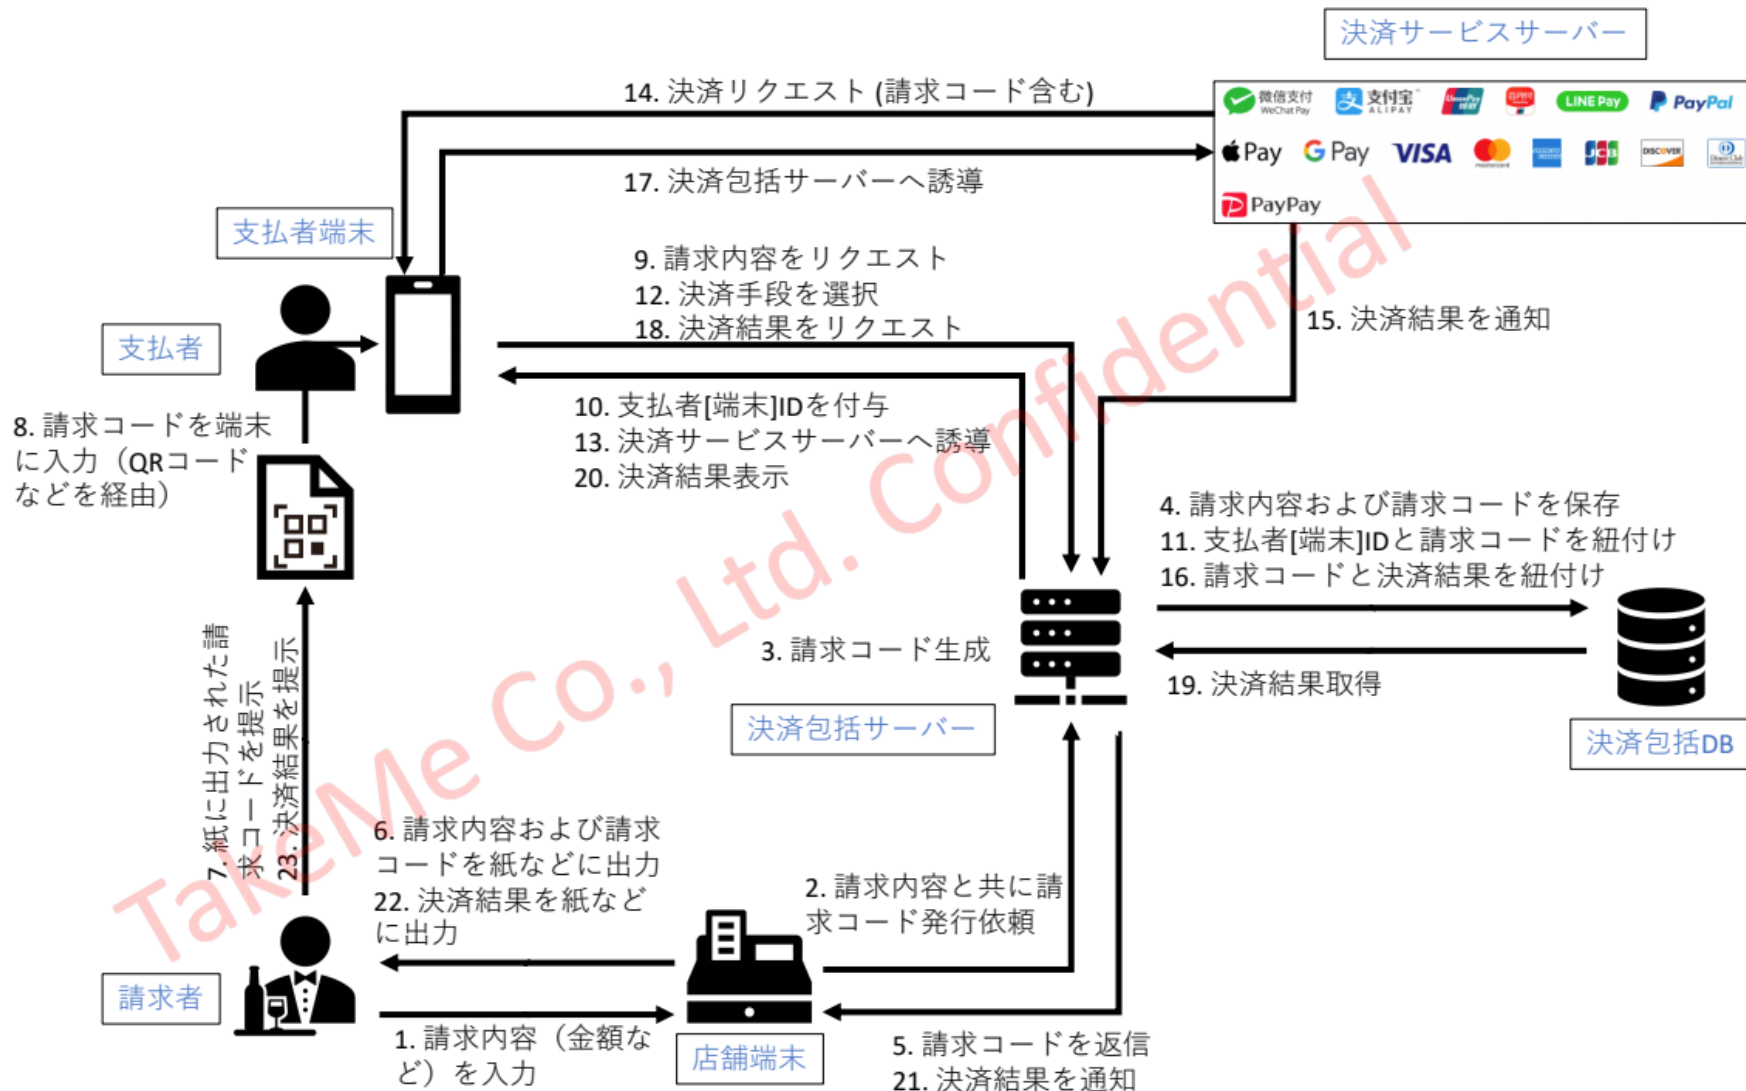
決済サービスサーバー

14. 決済リクエスト (請求コード含む)

微信支付 WeChat Pay
支付宝 ALIPAY
UnionPay
LINE Pay
PayPal
Pay
G Pay
VISA
JCB
DISCOVER
PayPay

17. 決済包括サーバーへ誘導

支払者端末

9. 請求内容をリクエスト
12. 決済手段を選択
18. 決済結果をリクエスト

15. 決済結果を通知

支払者

10. 支払者[端末]IDを付与
13. 決済サービスサーバーへ誘導
20. 決済結果表示

8. 請求コードを端末に入力（QRコードなどを経由）

4. 請求内容および請求コードを保存
11. 支払者[端末]IDと請求コードを紐付け
16. 請求コードと決済結果を紐付け

3. 請求コード生成

19. 決済結果取得

決済包括サーバー

決済包括DB

7. 紙に出力された請求コードを提示
23. 決済結果を提示

6. 請求内容および請求コードを紙などに出力
22. 決済結果を紙などに出力

2. 請求内容と共に請求コード発行依頼

請求者

1. 請求内容（金額など）を入力

店舗端末

5. 請求コードを返信
21. 決済結果を通知

TakeMe Co., Ltd. Confidential